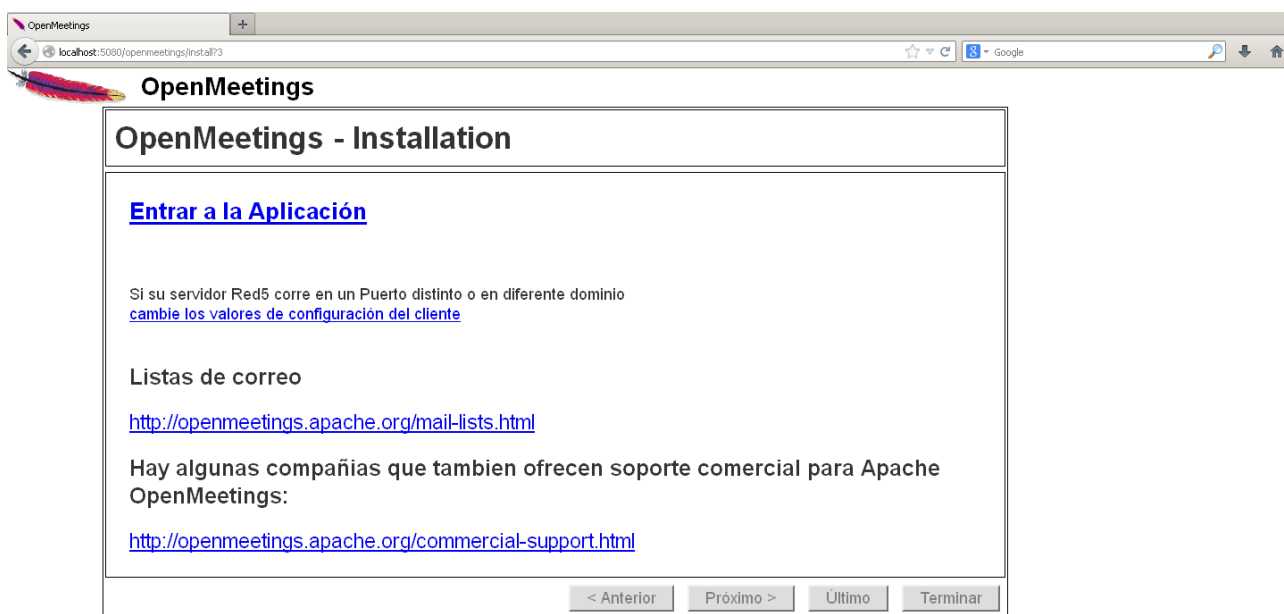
OpenMeetings
+
localhost:5080/openmeetings/install?3
Google

OpenMeetings

OpenMeetings - Installation

Entrar a la Aplicación

Si su servidor Red5 corre en un Puerto distinto o en diferente dominio
cambie los valores de configuración del cliente

Listas de correo

http://openmeetings.apache.org/mail-lists.html

Hay algunas compañias que tambien ofrecen soporte comercial para Apache OpenMeetings:

http://openmeetings.apache.org/commercial-support.html

< Anterior | Próximo > | Último | Terminar